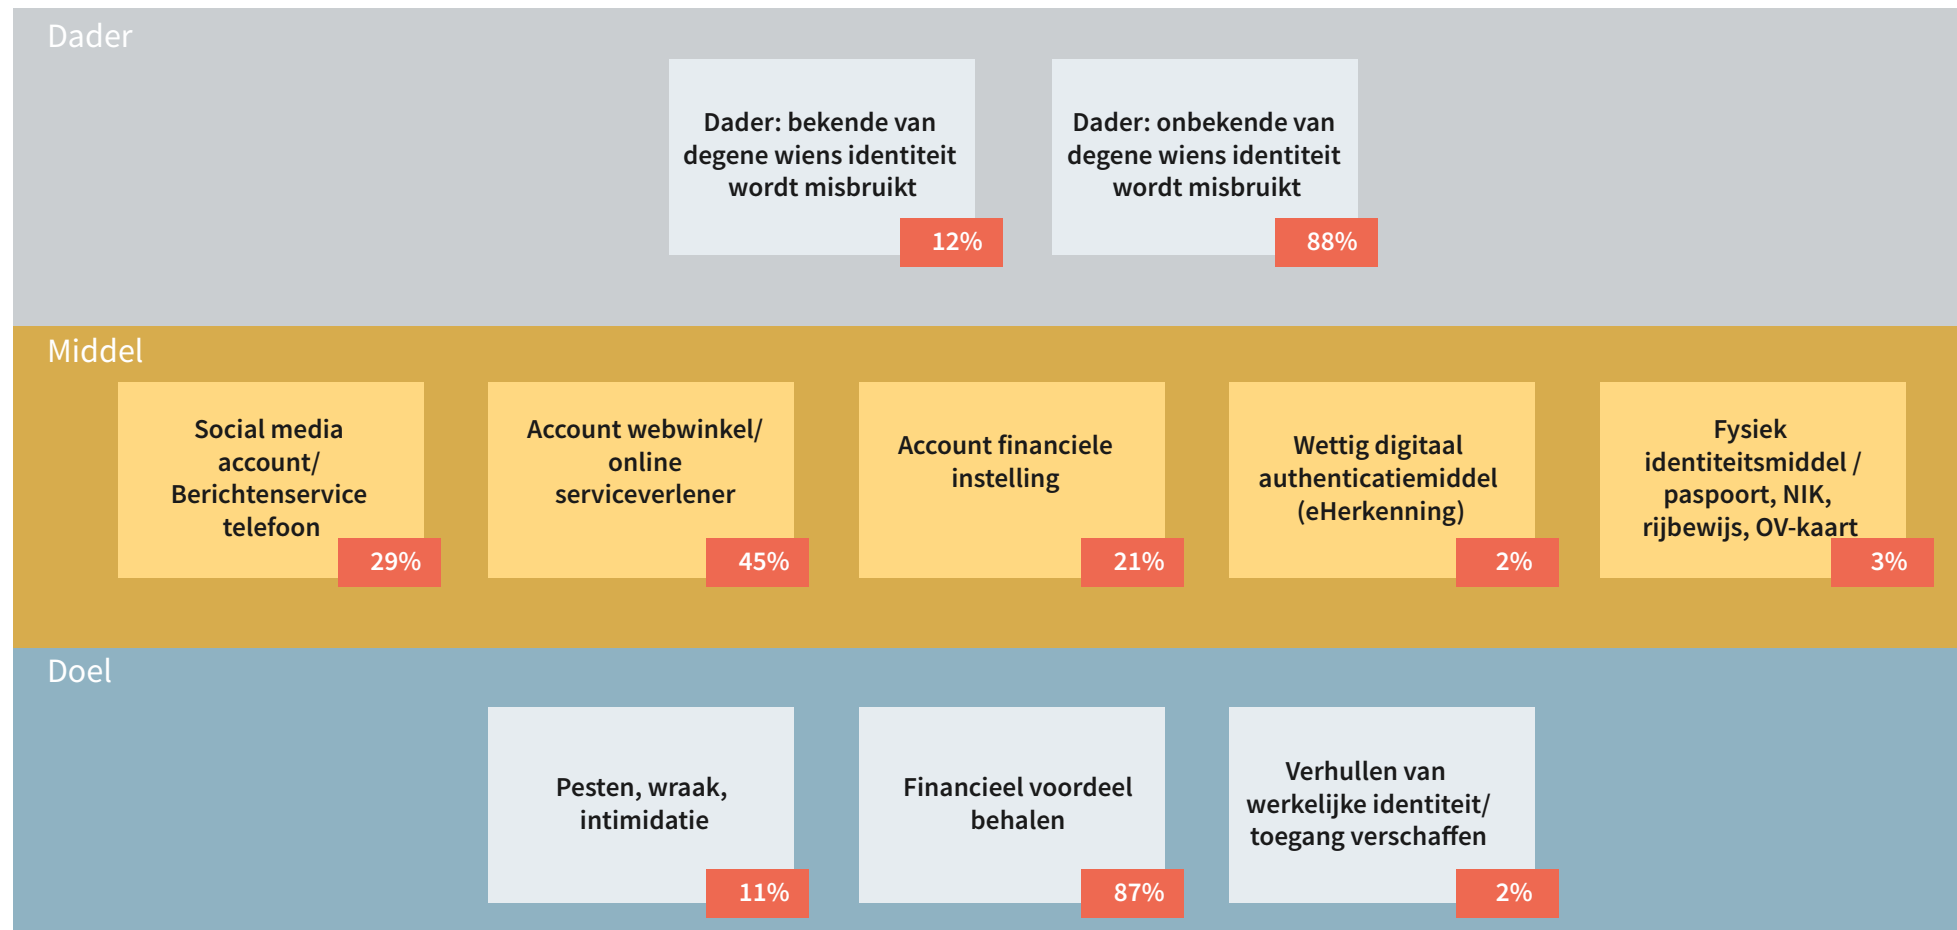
Dader

Dader: bekende van degene wiens identiteit wordt misbruikt
12%

Dader: onbekende van degene wiens identiteit wordt misbruikt
88%

Middel

Social media account/ Berichtenservice telefoon
29%

Account webwinkel/ online serviceverlener
45%

Account financiele instelling
21%

Wettig digitaal authenticatiemiddel (eHerkenning)
2%

Fysiek identiteitsmiddel / paspoort, NIK, rijbewijs, OV-kaart
3%

Doel

Pesten, wraak, intimidatie
11%

Financieel voordeel behalen
87%

Verhullen van werkelijke identiteit/ toegang verschaffen
2%